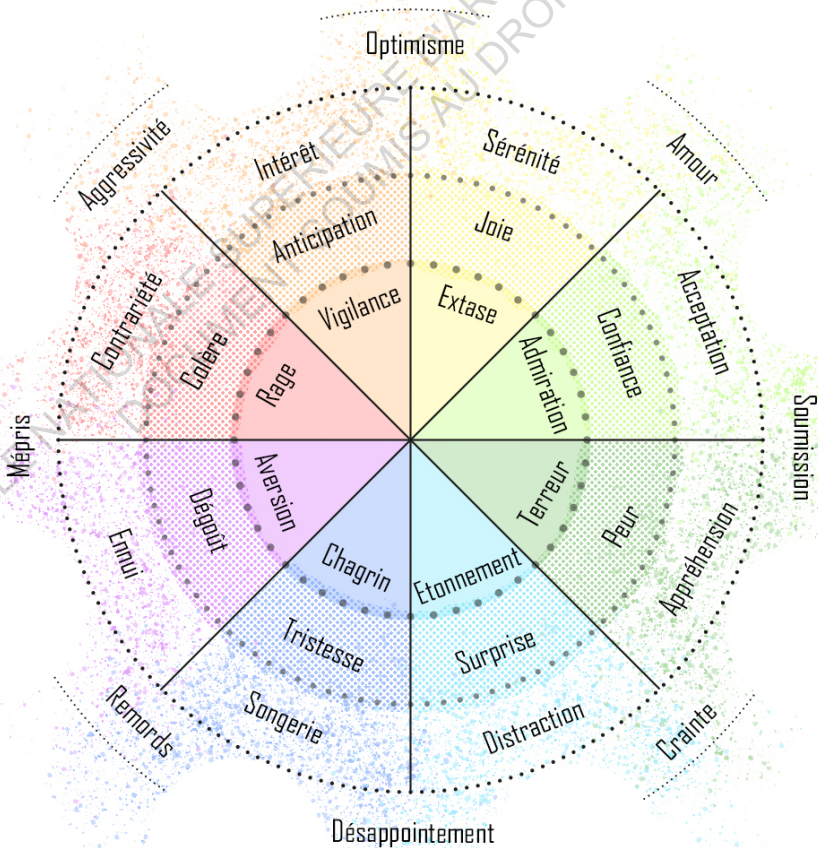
Optimisme

Amour

Soumission

Crainte

Désappointement

Remords

Mépris

Aggressivité

Intérêt

Sérénité

Acceptation

Appréhension

Distraction

Songerie

Ennui

Contrariété

Anticipation

Joie

Confiance

Peur

Surprise

Tristesse

Dégoût

Colère

Vigilance

Extase

Admiration

Terreur

Etonnement

Chagrin

Aversion

Rage

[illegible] NATIONALE SUPERIEURE D'AR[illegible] DOCUMENT SOUMIS AU DRO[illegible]